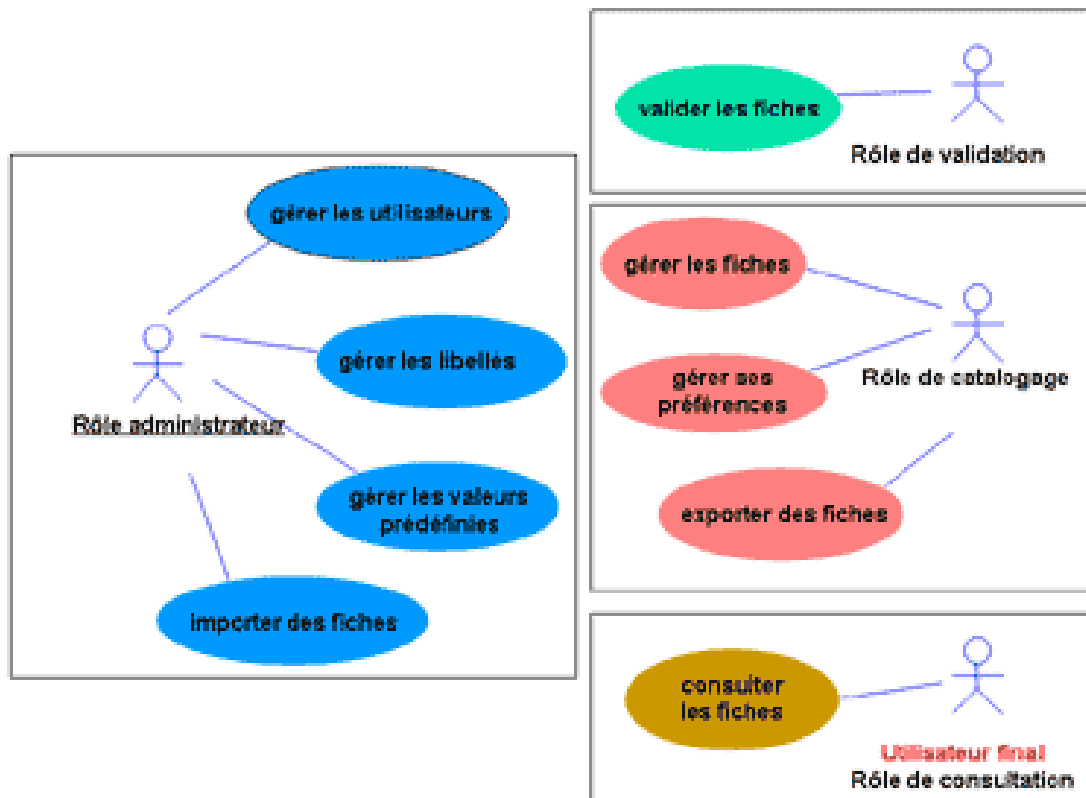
gérer les utilisateurs

gérer les libellés

Rôle administrateur

gérer les valeurs prédéfinies

importer des fiches

valider les fiches

Rôle de validation

gérer les fiches

gérer ses préférences

Rôle de catalogage

exporter des fiches

consulter les fiches

Utilisateur final
Rôle de consultation